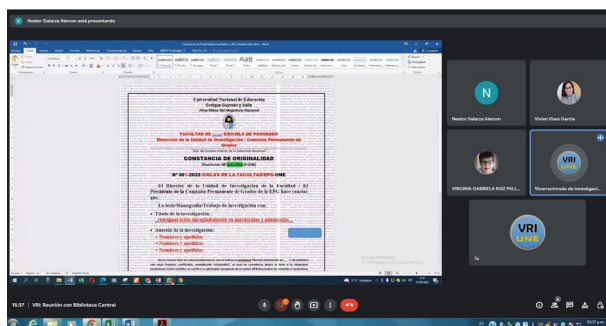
Nestor Galarza Alarcon está presentando

Universidad Nacional de Educación
Enrique Guzmán y Valle
Alma Máter del Magisterio Nacional

FACULTAD DE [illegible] / ESCUELA DE POSGRADO
Dirección de la Unidad de Investigación / Comisión Permanente de Grados

CONSTANCIA DE ORIGINALIDAD

N° 001-2022-SIGLAS DE LA FACULTAD/EPG-UNE

El Director de la Unidad de Investigación de la Facultad / El Presidente de la Comisión Permanente de Grados de la EPG hace constar que:

La tesis/Monografía/Trabajo de investigación con:

• Título de la investigación:
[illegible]

• Autor/a de la investigación:
• Nombre y apellidos
• Nombre y apellidos
• Nombre y apellidos

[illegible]

N
Nestor Galarza Alarcon
Vivian Vivas Garcia
VIRGINIA GABRIELA RUIZ PALL...
VRI UNE
Vicerrectorado de Investigaci...
VRI UNE
Tú

15:37 | VRI: Reunión con Biblioteca Central